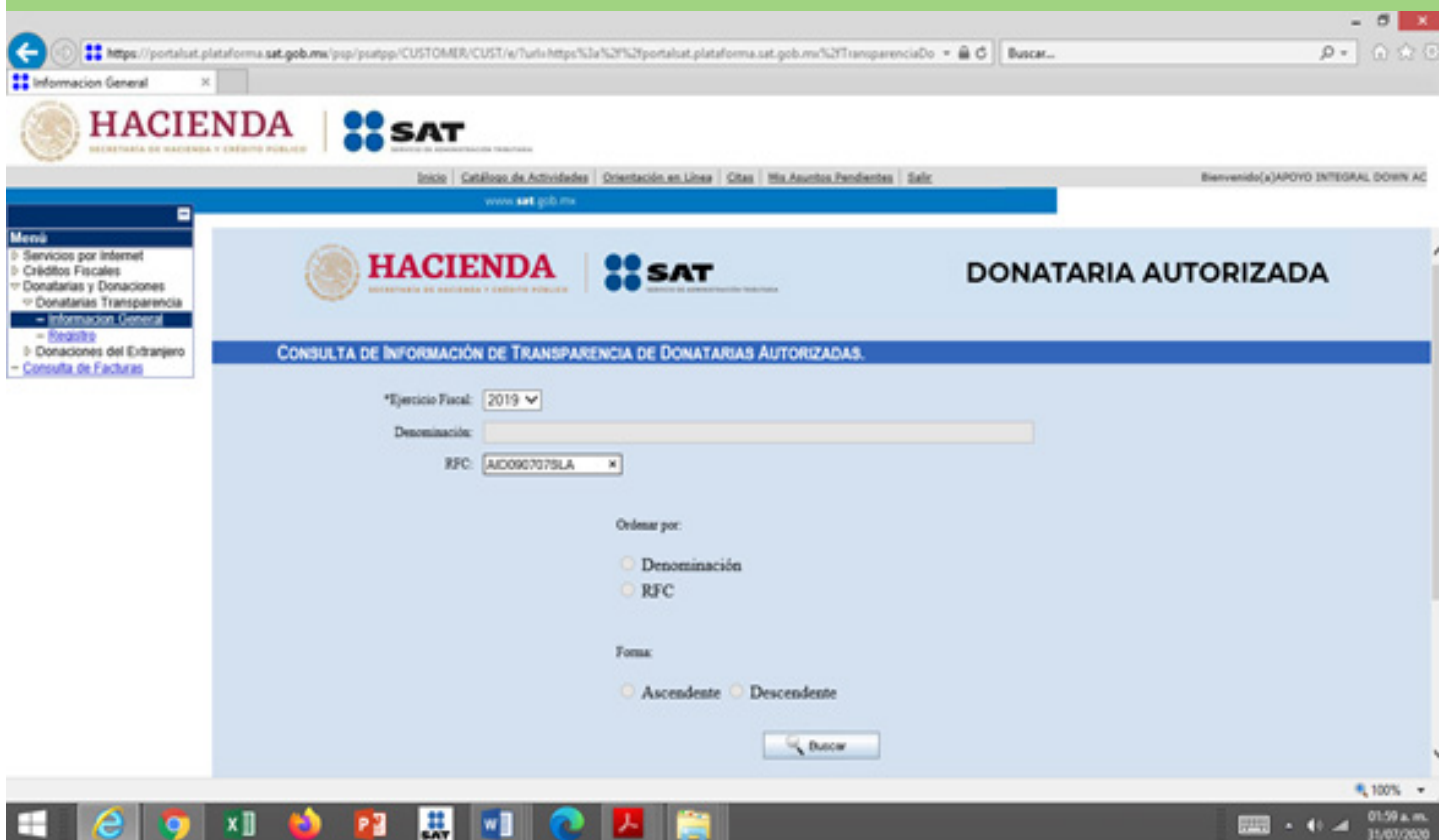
https://portalsat.plataforma.sat.gob.mx/psp/psatpp/CUSTOMER/CUST/e/?url=https%3a%2f%2fportalsat.plataforma.sat.gob.mx%2fTransparenciaDo
Buscar...
Informacion General

HACIENDA
SECRETARÍA DE HACIENDA Y CRÉDITO PÚBLICO
SAT
SERVICIO DE ADMINISTRACIÓN TRIBUTARIA

Inicio | Catálogo de Actividades | Orientación en Línea | Citas | Mis Asuntos Pendientes | Salir
Bienvenido(a)APOYO INTEGRAL DOWN AC
www.sat.gob.mx

Menú
Servicios por Internet
Créditos Fiscales
Donatarias y Donaciones
Donatarias Transparencia
Informacion General
Registro
Donaciones del Extranjero
Consulta de Facturas

HACIENDA
SECRETARÍA DE HACIENDA Y CRÉDITO PÚBLICO
SAT
SERVICIO DE ADMINISTRACIÓN TRIBUTARIA
DONATARIA AUTORIZADA

CONSULTA DE INFORMACIÓN DE TRANSPARENCIA DE DONATARIAS AUTORIZADAS.

*Ejercicio Fiscal: 2019
Denominación:
RFC: AID090707SLA

Ordenar por:
Denominación
RFC

Forma:
Ascendente
Descendente

Buscar

100%
01:59 a. m.
31/07/2020